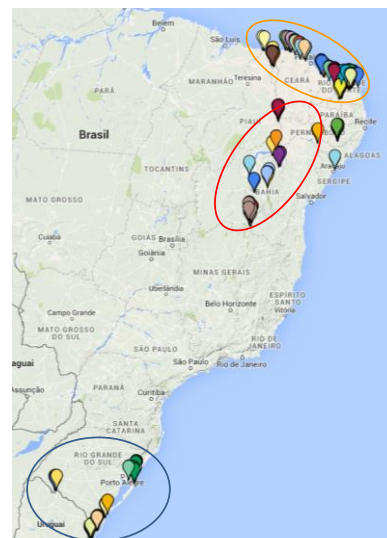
Belém
São Luís
Fortaleza
Teresina
MARANHÃO
PARÁ
CEARÁ
RIO GRANDE DO NORTE
Brasil
PIAUÍ
PARAÍBA
Recife
PERNAMBUCO
ALAGOAS
TOCANTINS
SERGIPE
Aracaju
BAHIA
Salvador
MATO GROSSO
Cuiabá
GOIÁS
Brasília
Goiânia
MINAS GERAIS
Uberlândia
Belo Horizonte
ESPÍRITO SANTO
Vitória
Campo Grande
MATO GROSSO DO SUL
SÃO PAULO
RIO DE JANEIRO
São Paulo
Rio de Janeiro
aguai
Assunção
PARANÁ
Curitiba
SANTA CATARINA
RIO GRANDE DO SUL
Porto Alegre
Uruguai